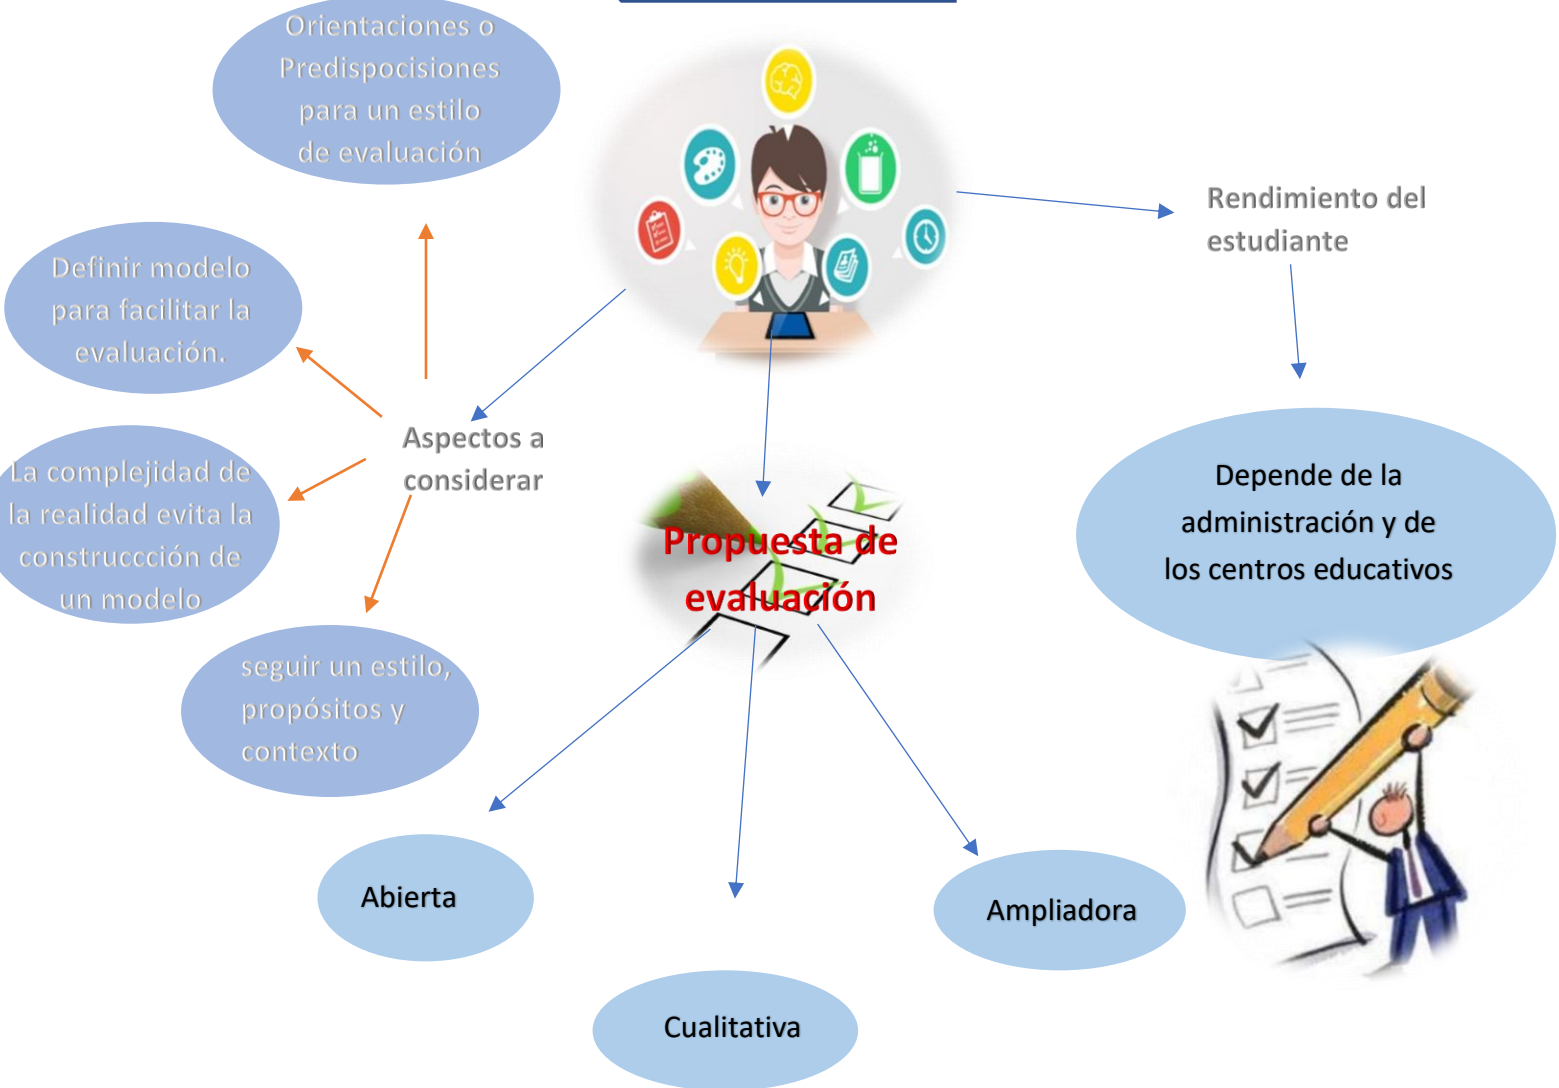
Orientaciones o Predisposiciones para un estilo de evaluación

Rendimiento del estudiante

Definir modelo para facilitar la evaluación.

Aspectos a considerar

La complejidad de la realidad evita la construccción de un modelo

Propuesta de evaluación

Depende de la administración y de los centros educativos

seguir un estilo, propósitos y contexto

Abierta

Ampliadora

Cualitativa